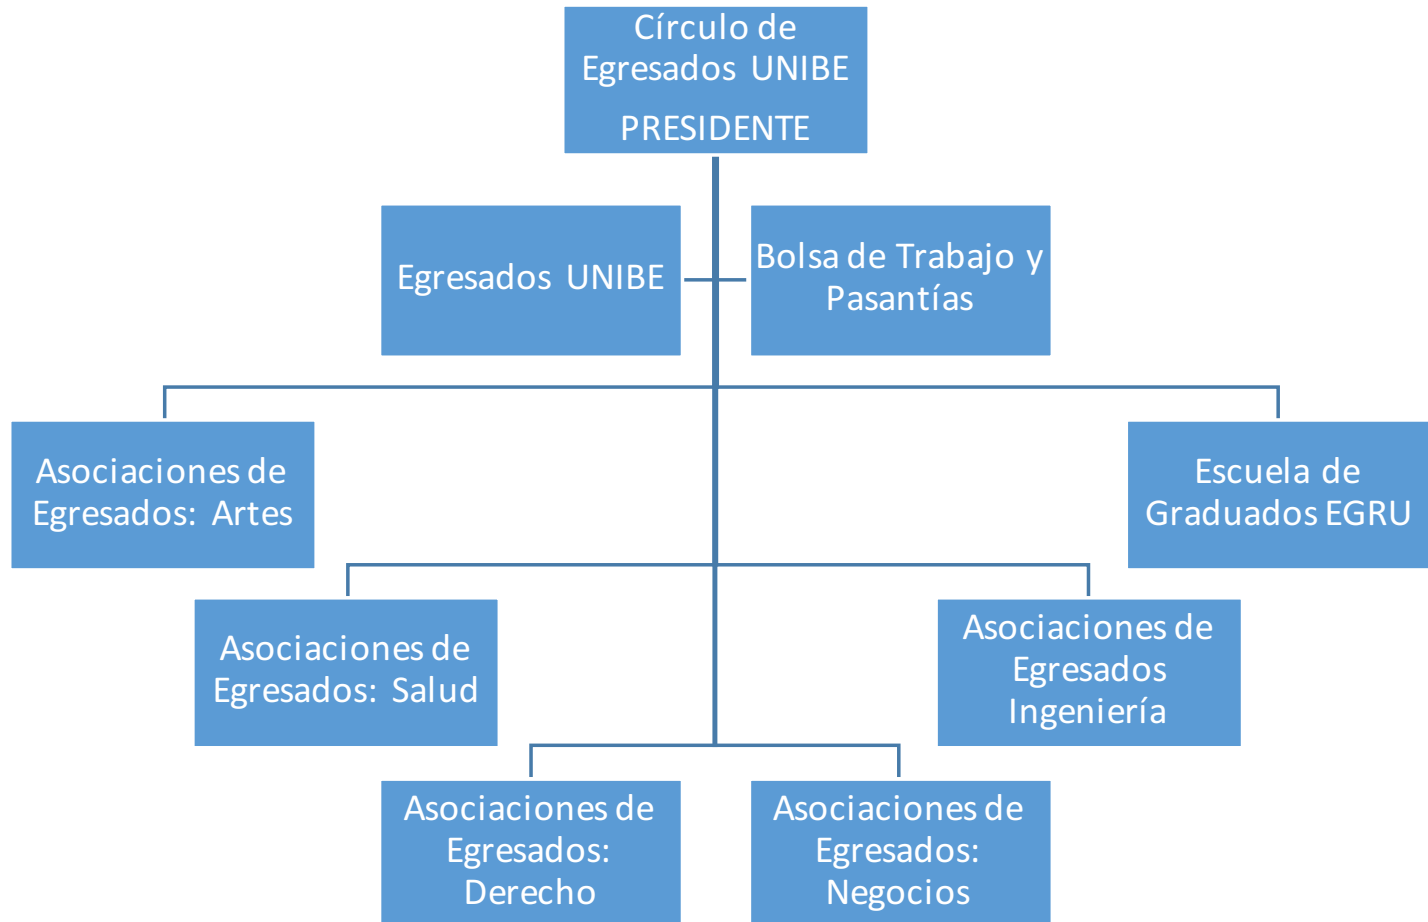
Círculo de Egresados UNIBE

PRESIDENTE

Egresados UNIBE

Bolsa de Trabajo y Pasantías

Asociaciones de Egresados: Artes

Escuela de Graduados EGRU

Asociaciones de Egresados: Salud

Asociaciones de Egresados Ingeniería

Asociaciones de Egresados: Derecho

Asociaciones de Egresados: Negocios